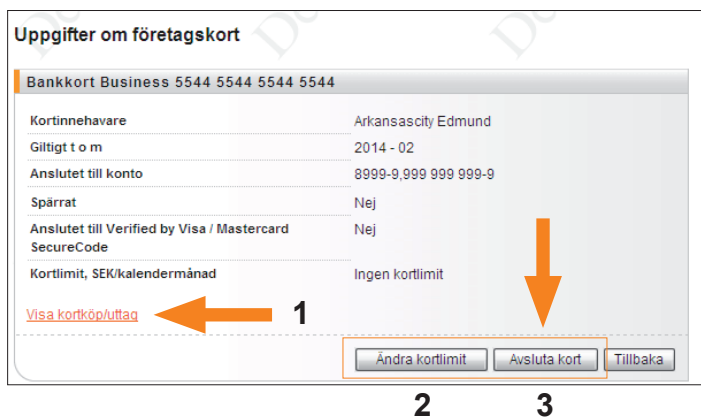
Uppgifter om företagskort

Bankkort Business 5544 5544 5544 5544

| | |
|---|---|
| Kortinnehavare | Arkansascity Edmund |
| Giltigt t o m | 2014 - 02 |
| Anslutet till konto | 8999-9,999 999 999-9 |
| Spärrat | Nej |
| Anslutet till Verified by Visa / Mastercard SecureCode | Nej |
| Kortlimit, SEK/kalendermånad | Ingen kortlimit |

Visa kortköp/uttag

1

Ändra kortlimit

Avsluta kort

Tillbaka

2

3